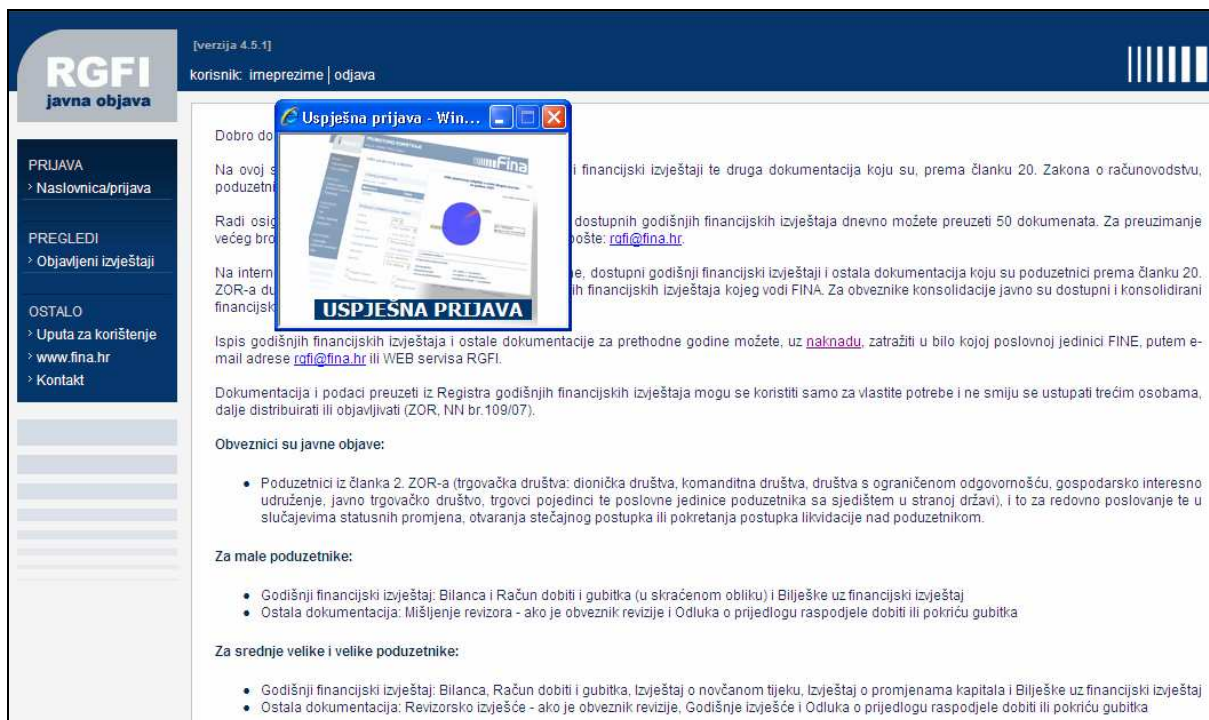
RGFI
javna objava

[verzija 4.5.1]
korisnik: imeprezime | odjava

PRIJAVA
› Naslovnica/prijava

PREGLEDI
› Objavljeni izvještaji

OSTALO
› Uputa za korištenje
› www.fina.hr
› Kontakt

Uspješna prijava - Win...

Fina

USPJEŠNA PRIJAVA

Dobro do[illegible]

Na ovoj s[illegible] i financijski izvještaji te druga dokumentacija koju su, prema članku 20. Zakona o računovodstvu, poduzetni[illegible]

Radi osig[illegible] dostupnih godišnjih financijskih izvještaja dnevno možete preuzeti 50 dokumenata. Za preuzimanje većeg bro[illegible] pošte: rgfi@fina.hr.

Na intern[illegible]e, dostupni godišnji financijski izvještaji i ostala dokumentacija koju su poduzetnici prema članku 20. ZOR-a du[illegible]ih financijskih izvještaja kojeg vodi FINA. Za obveznike konsolidacije javno su dostupni i konsolidirani financijsk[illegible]

Ispis godišnjih financijskih izvještaja i ostale dokumentacije za prethodne godine možete, uz naknadu, zatražiti u bilo kojoj poslovnoj jedinici FINE, putem e-mail adrese rgfi@fina.hr ili WEB servisa RGFI.

Dokumentacija i podaci preuzeti iz Registra godišnjih financijskih izvještaja mogu se koristiti samo za vlastite potrebe i ne smiju se ustupati trećim osobama, dalje distribuirati ili objavljivati (ZOR, NN br.109/07).

Obveznici su javne objave:

• Poduzetnici iz članka 2. ZOR-a (trgovačka društva: dionička društva, komanditna društva, društva s ograničenom odgovornošću, gospodarsko interesno udruženje, javno trgovačko društvo, trgovci pojedinci te poslovne jedinice poduzetnika sa sjedištem u stranoj državi), i to za redovno poslovanje te u slučajevima statusnih promjena, otvaranja stečajnog postupka ili pokretanja postupka likvidacije nad poduzetnikom.

Za male poduzetnike:

• Godišnji financijski izvještaj: Bilanca i Račun dobiti i gubitka (u skraćenom obliku) i Bilješke uz financijski izvještaj
• Ostala dokumentacija: Mišljenje revizora - ako je obveznik revizije i Odluka o prijedlogu raspodjele dobiti ili pokriću gubitka

Za srednje velike i velike poduzetnike:

• Godišnji financijski izvještaj: Bilanca, Račun dobiti i gubitka, Izvještaj o novčanom tijeku, Izvještaj o promjenama kapitala i Bilješke uz financijski izvještaj
• Ostala dokumentacija: Revizorsko izvješće - ako je obveznik revizije, Godišnje izvješće i Odluka o prijedlogu raspodjele dobiti ili pokriću gubitka